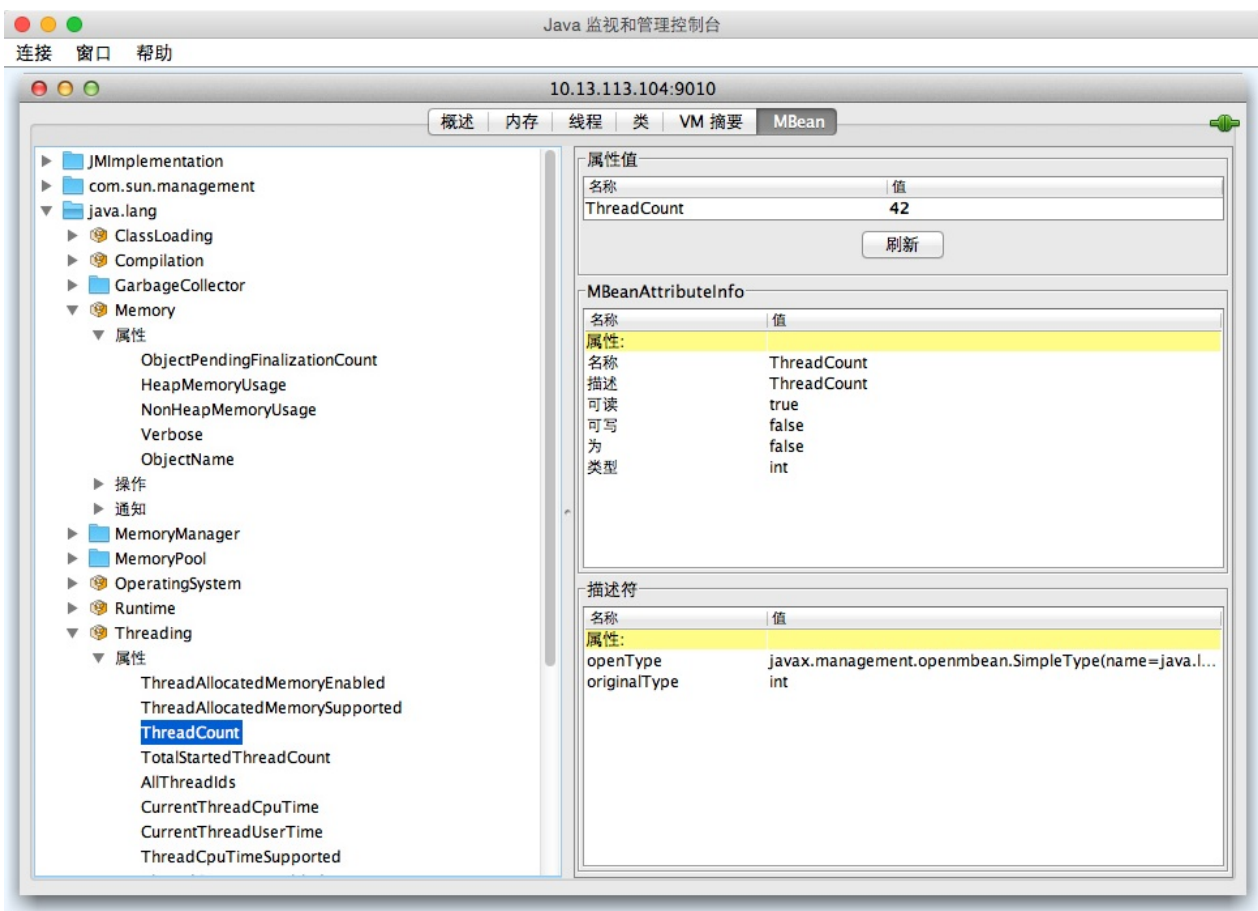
Java 监视和管理控制台

连接 窗口 帮助

10.13.113.104:9010

概述 | 内存 | 线程 | 类 | VM 摘要 | MBean

JMImplementation
com.sun.management
java.lang
ClassLoading
Compilation
GarbageCollector
Memory
属性
ObjectPendingFinalizationCount
HeapMemoryUsage
NonHeapMemoryUsage
Verbose
ObjectName
操作
通知
MemoryManager
MemoryPool
OperatingSystem
Runtime
Threading
属性
ThreadAllocatedMemoryEnabled
ThreadAllocatedMemorySupported
ThreadCount
TotalStartedThreadCount
AllThreadIds
CurrentThreadCpuTime
CurrentThreadUserTime
ThreadCpuTimeSupported

属性值

| 名称 | 值 |
|---|---|
| ThreadCount | 42 |

刷新

MBeanAttributeInfo

| 名称 | 值 |
|---|---|
| 属性: | |
| 名称 | ThreadCount |
| 描述 | ThreadCount |
| 可读 | true |
| 可写 | false |
| 为 | false |
| 类型 | int |

描述符

| 名称 | 值 |
|---|---|
| 属性: | |
| openType | javax.management.openmbean.SimpleType(name=java.l... |
| originalType | int |